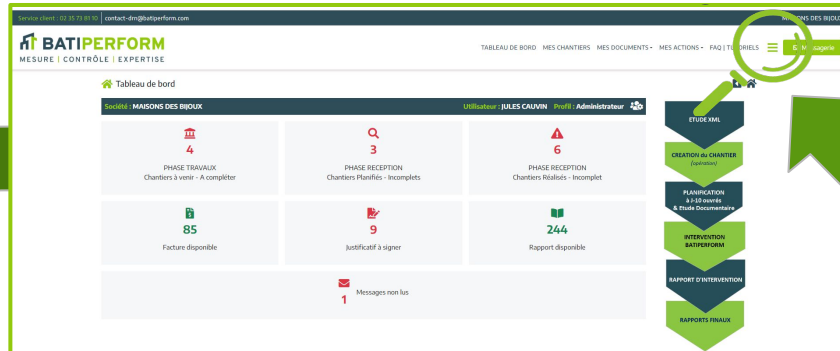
Service client : 02 35 73 81 10 | contact-drm@batiperform.com

MAISONS DES BIJOU

BATIPERFORM
MESURE | CONTRÔLE | EXPERTISE

TABLEAU DE BORD MES CHANTIERS MES DOCUMENTS ▾ MES ACTIONS ▾ FAQ | TUTORIELS

Messagerie

Tableau de bord

Société : MAISONS DES BIJOUX

Utilisateur : JULES CAUVIN Profil : Administrateur

4
PHASE TRAVAUX
Chantiers à venir - A compléter

3
PHASE RECEPTION
Chantiers Planifiés - Incomplets

6
PHASE RECEPTION
Chantiers Réalisés - Incomplet

85
Facture disponible

9
Justificatif à signer

244
Rapport disponible

1
Messages non lus

ETUDE XML

CREATION du CHANTIER
(opération)

PLANIFICATION
à J-10 ouvrés
& Etude Documentaire

INTERVENTION
BATIPERFORM

RAPPORT D'INTERVENTION

RAPPORTS FINAUX